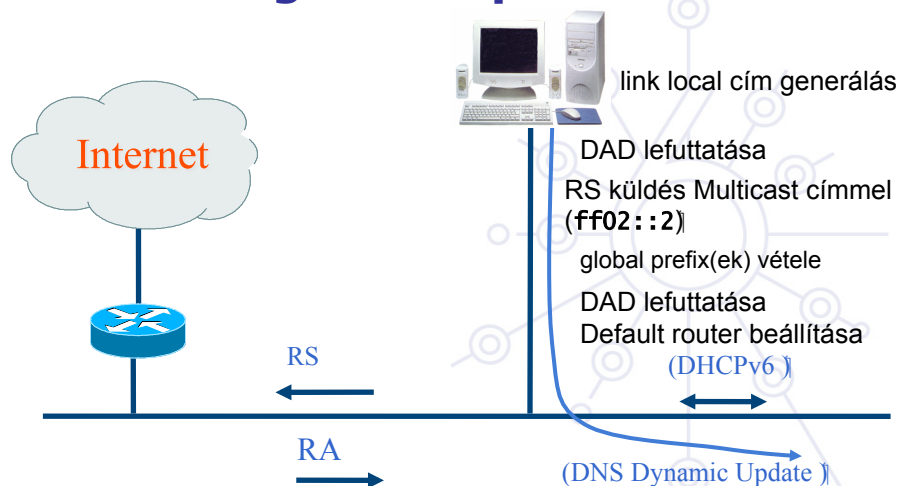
Internet

link local cím generálás

DAD lefuttatása

RS küldés Multicast címmel (ff02::2)

global prefix(ek) vétele

DAD lefuttatása
Default router beállítása

RS

(DHCPv6 )

RA

(DNS Dynamic Update )